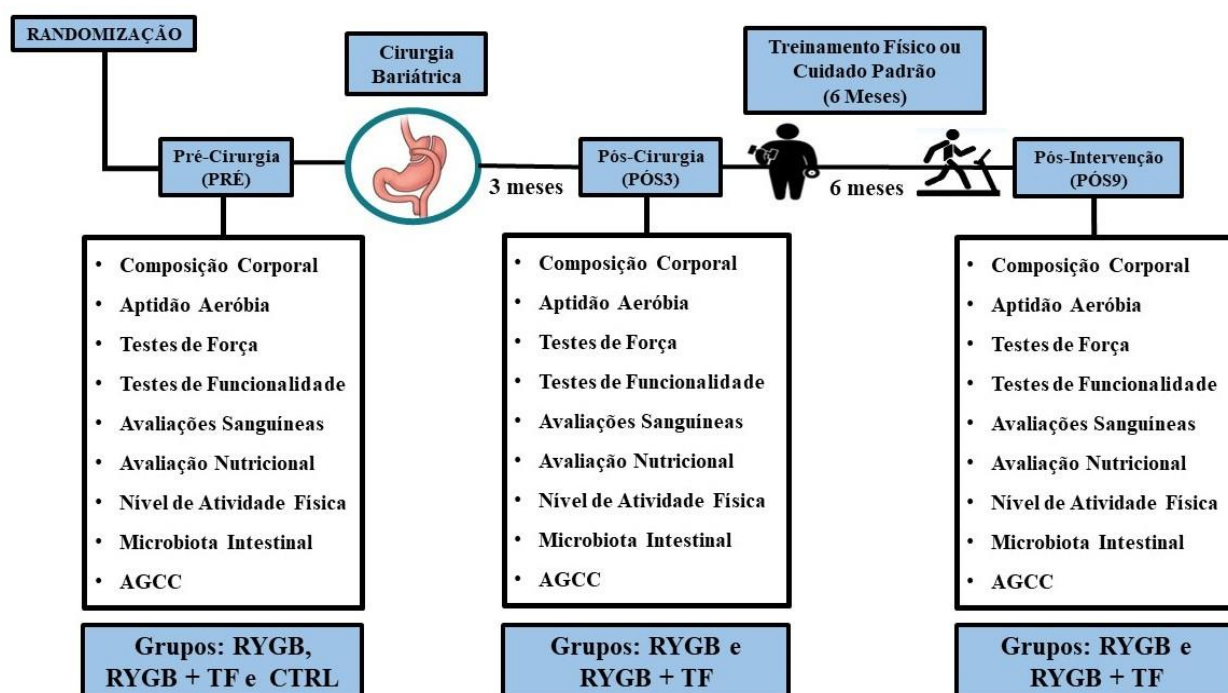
RANDOMIZAÇÃO

Cirurgia Bariátrica

Treinamento Físico ou Cuidado Padrão (6 Meses)

Pré-Cirurgia (PRÉ)

3 meses

Pós-Cirurgia (PÓS3)

6 meses

Pós-Intervenção (PÓS9)

• Composição Corporal
• Aptidão Aeróbia
• Testes de Força
• Testes de Funcionalidade
• Avaliações Sanguíneas
• Avaliação Nutricional
• Nível de Atividade Física
• Microbiota Intestinal
• AGCC

• Composição Corporal
• Aptidão Aeróbia
• Testes de Força
• Testes de Funcionalidade
• Avaliações Sanguíneas
• Avaliação Nutricional
• Nível de Atividade Física
• Microbiota Intestinal
• AGCC

• Composição Corporal
• Aptidão Aeróbia
• Testes de Força
• Testes de Funcionalidade
• Avaliações Sanguíneas
• Avaliação Nutricional
• Nível de Atividade Física
• Microbiota Intestinal
• AGCC

Grupos: RYGB, RYGB + TF e CTRL

Grupos: RYGB e RYGB + TF

Grupos: RYGB e RYGB + TF